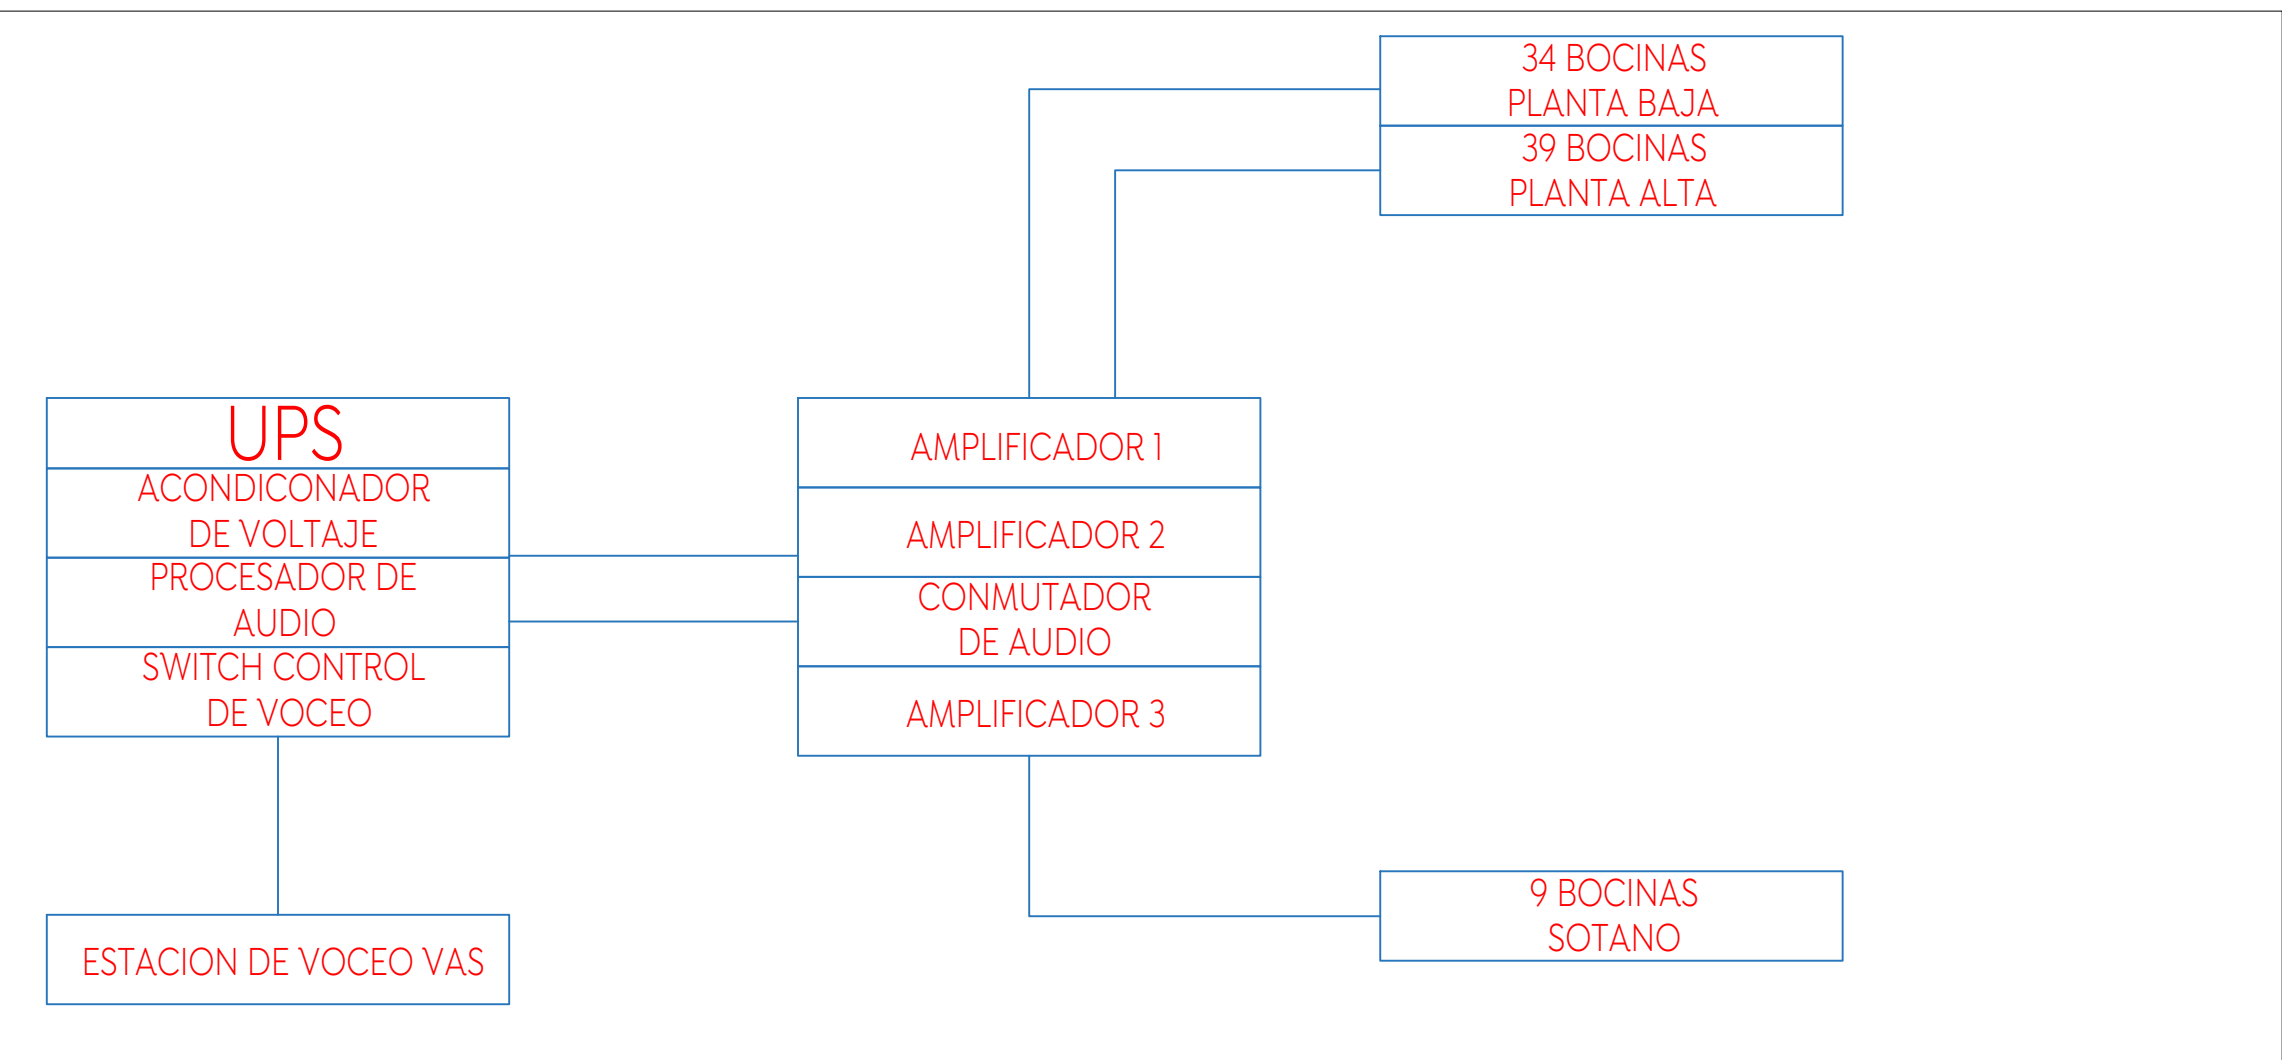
34 BOCINAS
PLANTA BAJA

39 BOCINAS
PLANTA ALTA

UPS

ACONDICONADOR
DE VOLTAJE

PROCESADOR DE
AUDIO

SWITCH CONTROL
DE VOCEO

AMPLIFICADOR 1

AMPLIFICADOR 2

CONMUTADOR
DE AUDIO

AMPLIFICADOR 3

9 BOCINAS
SOTANO

ESTACION DE VOCEO VAS